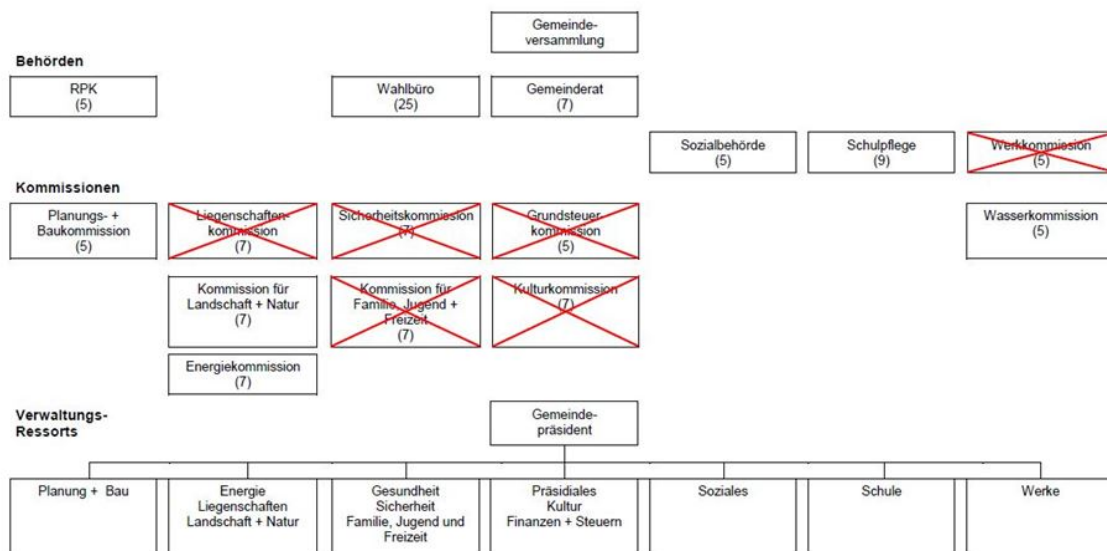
Gemeindeversammlung

Behörden

RPK
(5)

Wahlbüro
(25)

Gemeinderat
(7)

Sozialbehörde
(5)

Schulpflege
(9)

Werkkommission
(5)

Kommissionen

Planungs- + Baukommission
(5)

Liegenschaftenkommission
(7)

Sicherheitskommission
(7)

Grundsteuerkommission
(5)

Wasserkommission
(5)

Kommission für Landschaft + Natur
(7)

Kommission für Familie, Jugend + Freizeit
(7)

Kulturkommission
(7)

Energiekommission
(7)

Verwaltungs-Ressorts

Gemeindepräsident

Planung + Bau

Energie
Liegenschaften
Landschaft + Natur

Gesundheit
Sicherheit
Familie, Jugend und Freizeit

Präsidiales
Kultur
Finanzen + Steuern

Soziales

Schule

Werke